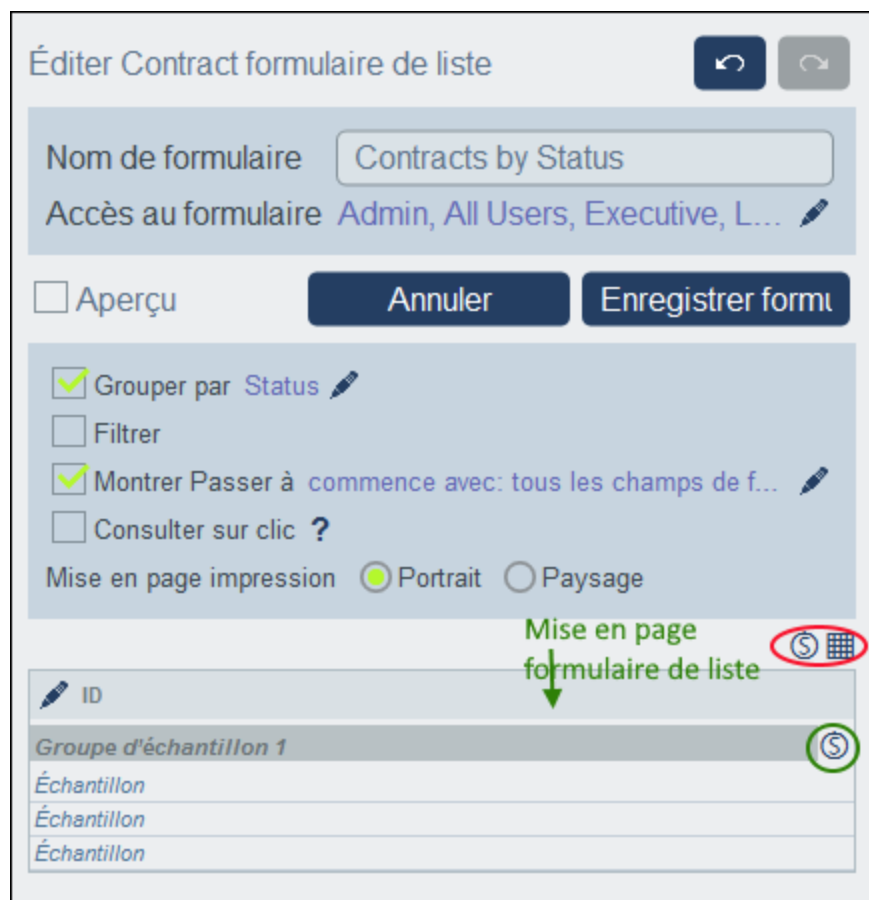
Éditer Contract formulaire de liste

Nom de formulaire Contracts by Status

Accès au formulaire Admin, All Users, Executive, L...

Aperçu

Annuler

Enregistrer formu

Grouper par Status

Filtrer

Montrer Passer à commence avec: tous les champs de f...

Consulter sur clic ?

Mise en page impression Portrait Paysage

Mise en page formulaire de liste

ID

Groupe d'échantillon 1

Échantillon

Échantillon

Échantillon